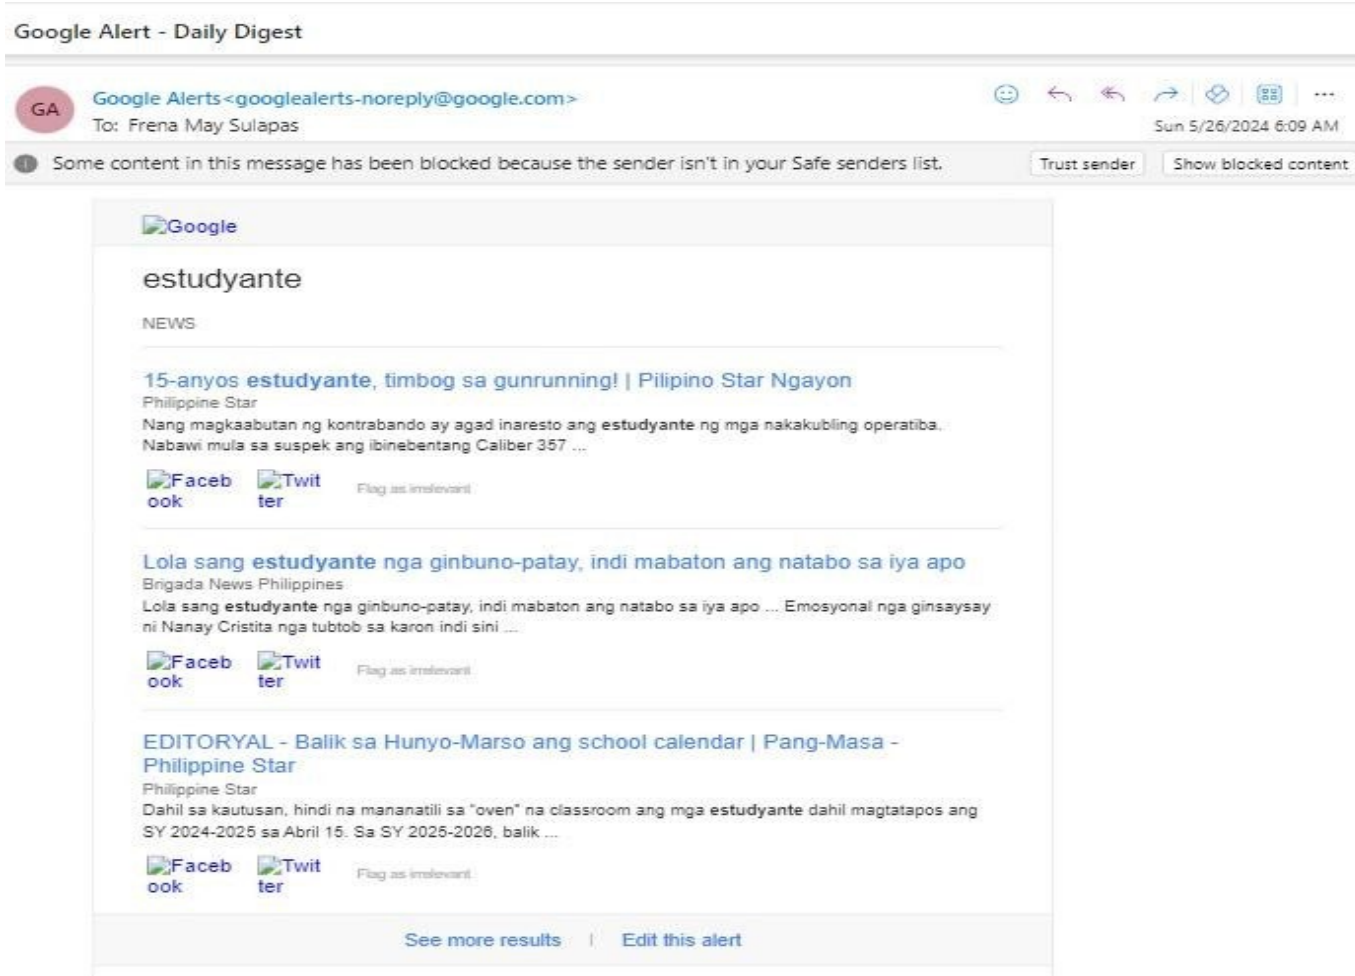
Google Alert - Daily Digest

GA

Google Alerts<googlealerts-noreply@google.com>
To: Frena May Sulapas

Sun 5/26/2024 6:09 AM

Some content in this message has been blocked because the sender isn't in your Safe senders list.

Trust sender

Show blocked content

Google

estudyante

NEWS

15-anyos estudyante, timbog sa gunrunning! | Pilipino Star Ngayon
Philippine Star
Nang magkaabutan ng kontrabando ay agad inaresto ang estudyante ng mga nakakubling operatiba. Nabawi mula sa suspek ang ibinebentang Caliber 357 ...

Facebook Twitter Flag as irrelevant

Lola sang estudyante nga ginbuno-patay, indi mabaton ang natabo sa iya apo
Brigada News Philippines
Lola sang estudyante nga ginbuno-patay, indi mabaton ang natabo sa iya apo ... Emosyonal nga ginsaysay ni Nanay Cristita nga tubtob sa karon indi sini ...

Facebook Twitter Flag as irrelevant

EDITORYAL - Balik sa Hunyo-Marso ang school calendar | Pang-Masa - Philippine Star
Philippine Star
Dahil sa kautusan, hindi na mananatili sa "oven" na classroom ang mga estudyante dahil magtatapos ang SY 2024-2025 sa Abril 15. Sa SY 2025-2026, balik ...

Facebook Twitter Flag as irrelevant

See more results | Edit this alert